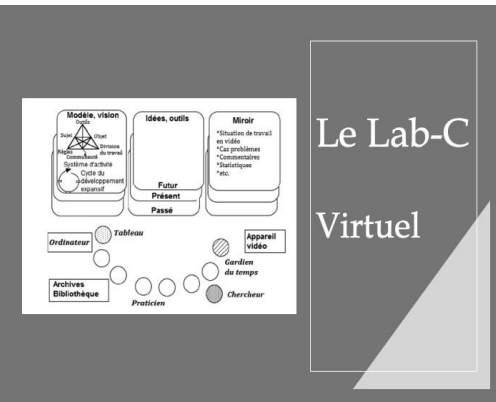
Modèle, vision

Outils

Sujet

Objet

Règles

Communauté

Division du travail

Système d'activité

Cycle du développement expansif

Idées, outils

Miroir

*Situation de travail en vidéo
*Cas problèmes
*Commentaires
*Statistiques
*etc.

Futur

Présent

Passé

Ordinateur

Tableau

Appareil vidéo

Gardien du temps

Archives Bibliothèque

Praticien

Chercheur

Le Lab-C

Virtuel